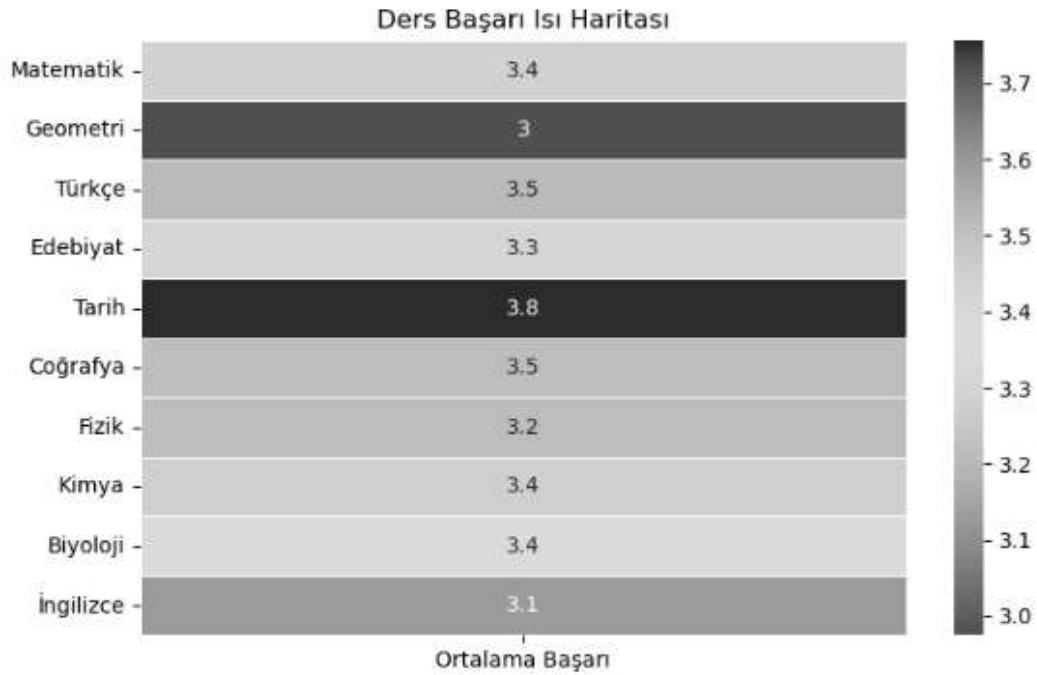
Ders Başarı Isı Haritası

| | Ortalama Başarı |
|---|---|
| Matematik | 3.4 |
| Geometri | 3 |
| Türkçe | 3.5 |
| Edebiyat | 3.3 |
| Tarih | 3.8 |
| Coğrafya | 3.5 |
| Fizik | 3.2 |
| Kimya | 3.4 |
| Biyoloji | 3.4 |
| İngilizce | 3.1 |

3.7
3.6
3.5
3.4
3.3
3.2
3.1
3.0